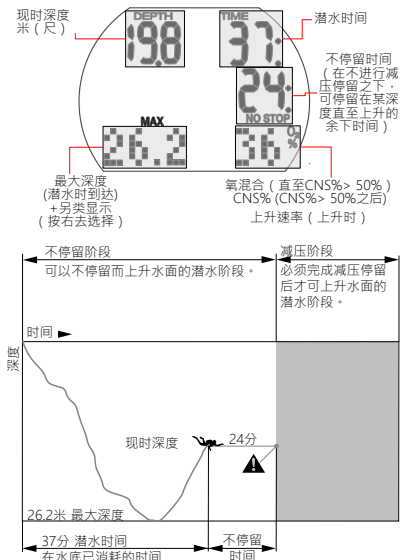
现时深度
米（尺）

DEPTH
19.8

TIME
37

潜水时间

不停留时间
（在不进行减压停留之下，可停留在某深度直至上升的余下时间）

24
NO STOP

MAX
26.2

36
O₂
%

最大深度
(潜水时到达)
+另类显示
（按右去选择）

氧混合（直至CNS%> 50%）
CNS% (CNS%> 50%之后)
上升速率（上升时）

不停留阶段
可以不停留而上升水面的潜水阶段。

减压阶段
必须完成减压停留后才可上升水面的潜水阶段。

时间

深度

现时深度

24分

26.2米 最大深度

37分 潜水时间
在水底已消耗的时间

不停留
时间